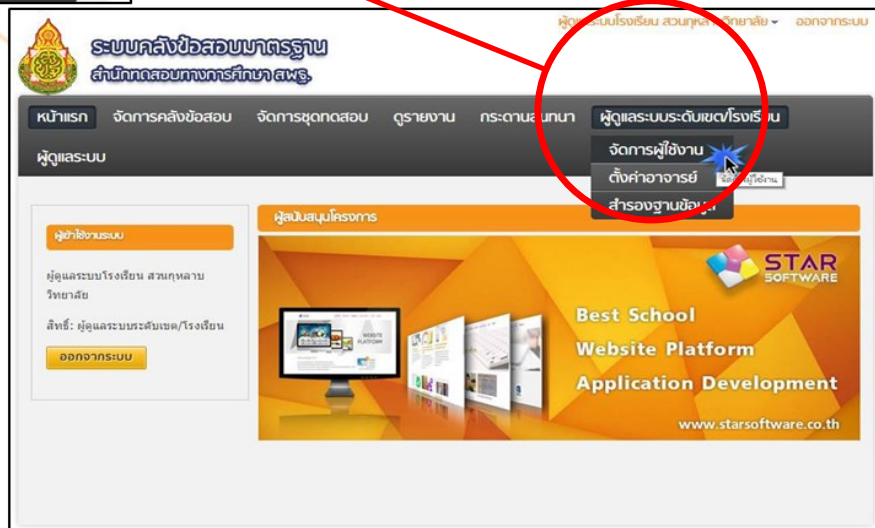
ผู้ดูแลระบบโรงเรียน สวนกุหลาบวิทยาลัย ▾ ออกจากระบบ

ระบบคลังข้อสอบมาตรฐาน
สำนักทดสอบทางการศึกษา สพฐ.

หน้าแรก จัดการคลังข้อสอบ จัดการชุดทดสอบ ดูรายงาน กระดานสนทนา ผู้ดูแลระบบระดับเขต/โรงเรียน
ผู้ดูแลระบบ

จัดการผู้ใช้งาน
ตั้งค่าอาจารย์
สำรองฐานข้อมูล

จัดการผู้ใช้งาน

ผู้เข้าใช้งานระบบ

ผู้ดูแลระบบโรงเรียน สวนกุหลาบวิทยาลัย

สิทธิ์: ผู้ดูแลระบบระดับเขต/โรงเรียน

ออกจากระบบ

ผู้สนับสนุนโครงการ

STAR SOFTWARE

WEBSITE PLATFORM

Best School
Website Platform
Application Development

www.starsoftware.co.th